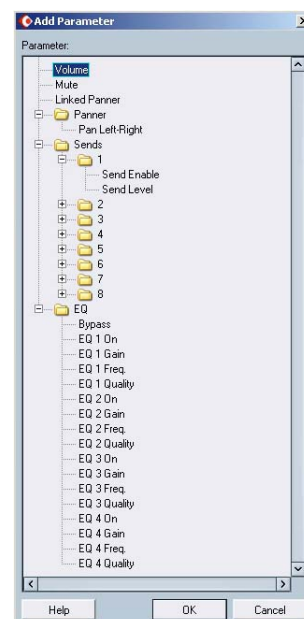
Add Parameter

Parameter:

Volume
Mute
Linked Panner
Panner
Pan Left-Right
Sends
1
Send Enable
Send Level
2
3
4
5
6
7
8
EQ
Bypass
EQ 1 On
EQ 1 Gain
EQ 1 Freq.
EQ 1 Quality
EQ 2 On
EQ 2 Gain
EQ 2 Freq.
EQ 2 Quality
EQ 3 On
EQ 3 Gain
EQ 3 Freq.
EQ 3 Quality
EQ 4 On
EQ 4 Gain
EQ 4 Freq.
EQ 4 Quality

Help
OK
Cancel